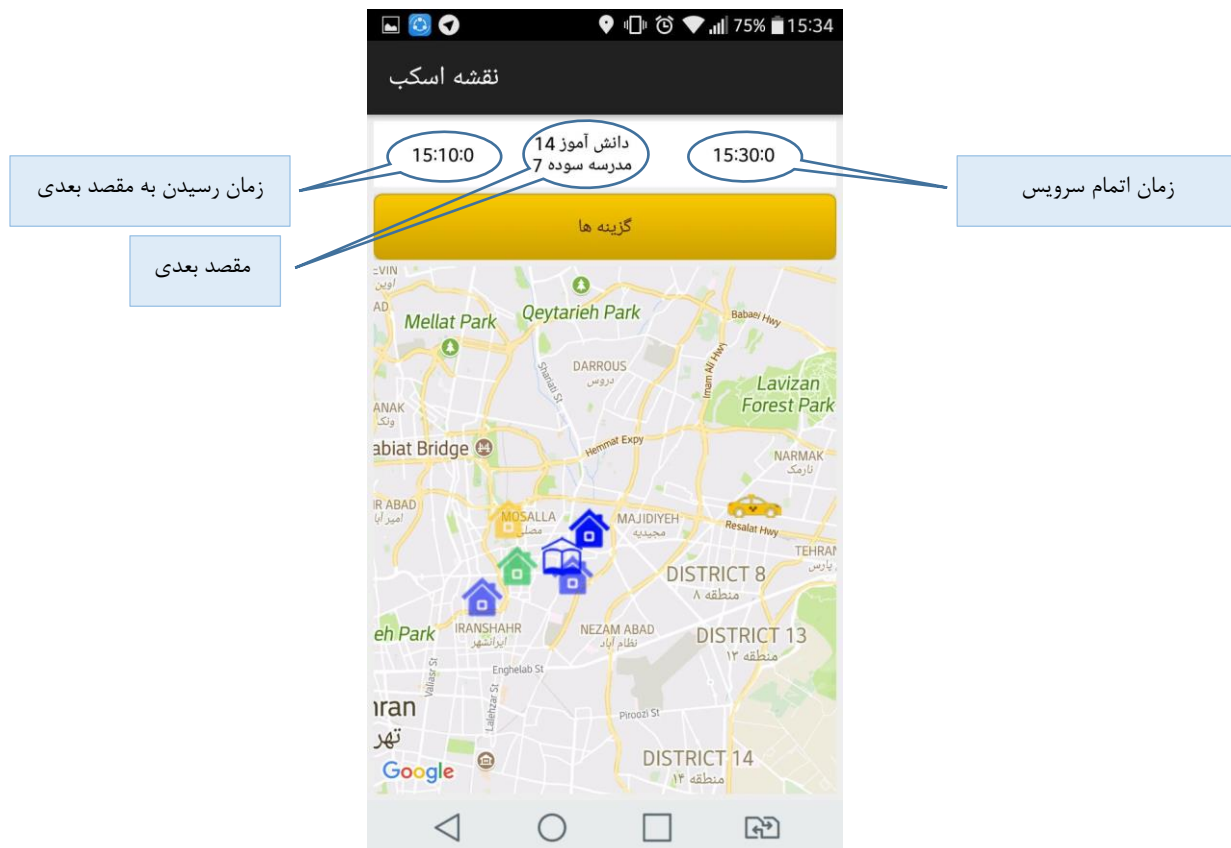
75% 15:34

نقشه اسکب

15:10:0

دانش آموز 14
مدرسه سوده 7

15:30:0

زمان رسیدن به مقصد بعدی

زمان اتمام سرویس

مقصد بعدی

گزینه ها

EVIN
اوین
Mellat Park
Qeytarieh Park
Babaei Hwy
DARROUS
دروس
Shariati St
Imam Ali Hwy
Lavizan Forest Park
ANAK
ونک
abiat Bridge
Hemmat Expy
NARMAK
نارمک
R ABAD
امیر آباد
MOSALLA
مصلی
MAJIDIYEH
مجیدیه
Resalat Hwy
TEHRAN
پارس
DISTRICT 8
منطقه ۸
eh Park
IRANSHAHR
ایرانشهر
NEZAM ABAD
نظام آباد
DISTRICT 13
منطقه ۱۳
Enghelab St
Valiasr St
Lalehzar St
Piroozi St
hran
تهر
DISTRICT 14
منطقه ۱۴
Google